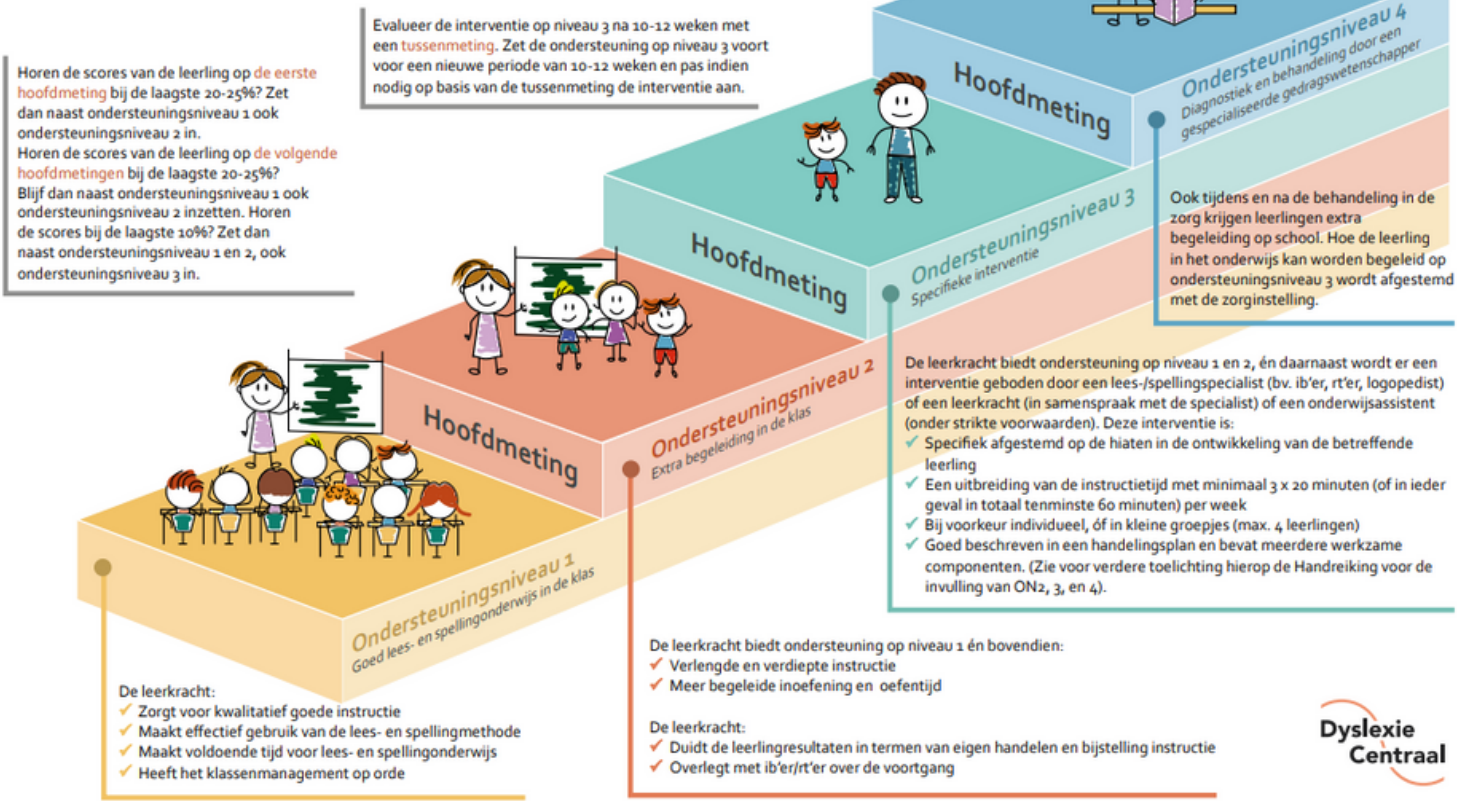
Evalueer de interventie op niveau 3 na 10-12 weken met een tussenmeting. Zet de ondersteuning op niveau 3 voort voor een nieuwe periode van 10-12 weken en pas indien nodig op basis van de tussenmeting de interventie aan.

Horen de scores van de leerling op de eerste hoofdmeting bij de laagste 20-25%? Zet dan naast ondersteuningsniveau 1 ook ondersteuningsniveau 2 in.
Horen de scores van de leerling op de volgende hoofdmetingen bij de laagste 20-25%? Blijf dan naast ondersteuningsniveau 1 ook ondersteuningsniveau 2 inzetten. Horen de scores bij de laagste 10%? Zet dan naast ondersteuningsniveau 1 en 2, ook ondersteuningsniveau 3 in.

Hoofdmeting

Ondersteuningsniveau 4
Diagnostiek en behandeling door een gespecialiseerde gedragswetenschapper

Ook tijdens en na de behandeling in de zorg krijgen leerlingen extra begeleiding op school. Hoe de leerling in het onderwijs kan worden begeleid op ondersteuningsniveau 3 wordt afgestemd met de zorginstelling.

Hoofdmeting

Ondersteuningsniveau 3
Specifieke interventie

Hoofdmeting

Ondersteuningsniveau 2
Extra begeleiding in de klas

De leerkracht biedt ondersteuning op niveau 1 en 2, én daarnaast wordt er een interventie geboden door een lees-/spellingspecialist (bv. ib'er, rt'er, logopedist) of een leerkracht (in samenspraak met de specialist) of een onderwijsassistent (onder strikte voorwaarden). Deze interventie is:
✓ Specifiek afgestemd op de hiaten in de ontwikkeling van de betreffende leerling
✓ Een uitbreiding van de instructietijd met minimaal 3 x 20 minuten (of in ieder geval in totaal tenminste 60 minuten) per week
✓ Bij voorkeur individueel, óf in kleine groepjes (max. 4 leerlingen)
✓ Goed beschreven in een handelingsplan en bevat meerdere werkzame componenten. (Zie voor verdere toelichting hierop de Handreiking voor de invulling van ON2, 3, en 4).

Ondersteuningsniveau 1
Goed lees- en spellingonderwijs in de klas

De leerkracht biedt ondersteuning op niveau 1 én bovendien:
✓ Verlengde en verdiepte instructie
✓ Meer begeleide inoefening en oefentijd

De leerkracht:
✓ Duidt de leerlingresultaten in termen van eigen handelen en bijstelling instructie
✓ Overlegt met ib'er/rt'er over de voortgang

De leerkracht:
✓ Zorgt voor kwalitatief goede instructie
✓ Maakt effectief gebruik van de lees- en spellingmethode
✓ Maakt voldoende tijd voor lees- en spellingonderwijs
✓ Heeft het klassenmanagement op orde

Dyslexie Centraal